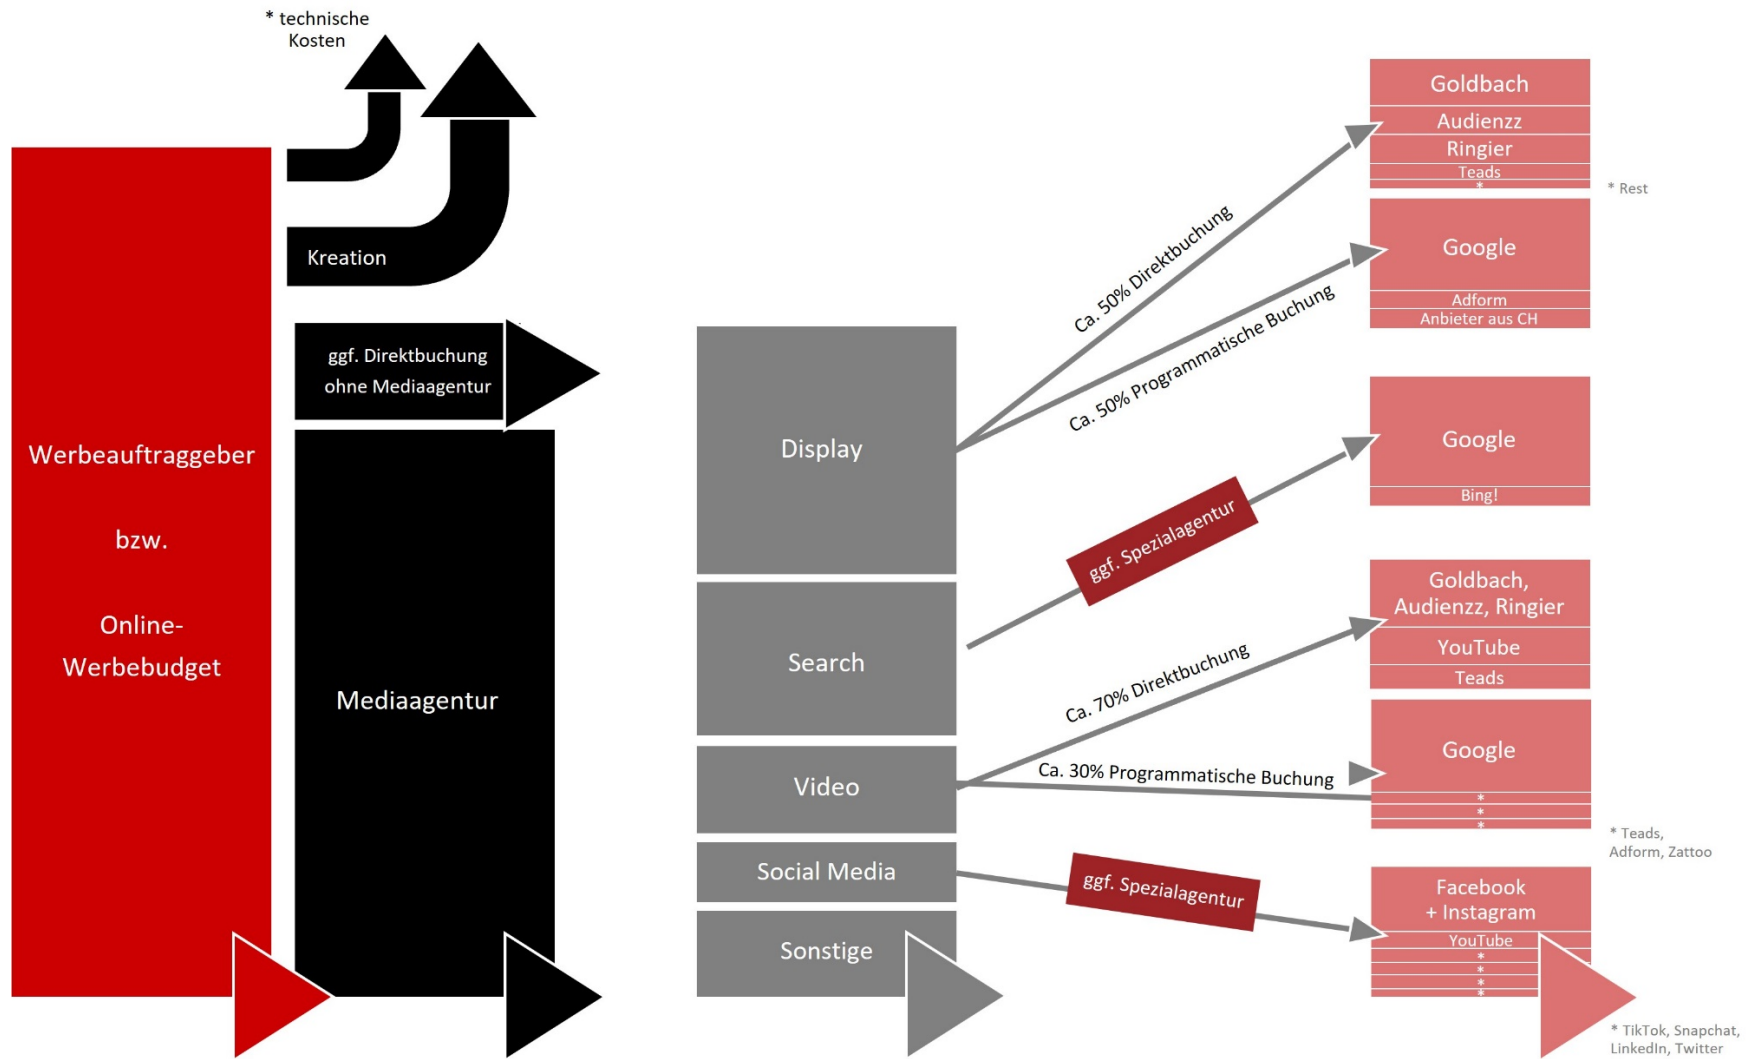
* technische Kosten

Kreation

Werbeauftraggeber

bzw.

Online-Werbebudget

ggf. Direktbuchung ohne Mediaagentur

Mediaagentur

Display

Search

Video

Social Media

Sonstige

Ca. 50% Direktbuchung

Ca. 50% Programmatische Buchung

ggf. Spezialagentur

Ca. 70% Direktbuchung

Ca. 30% Programmatische Buchung

ggf. Spezialagentur

Goldbach
Audienzz
Ringier
Teads
*

* Rest

Google
Adform
Anbieter aus CH

Google
Bing!

Goldbach, Audienzz, Ringier
YouTube
Teads

Google
*
*
*

* Teads, Adform, Zattoo

Facebook + Instagram
YouTube
*
*
*

* TikTok, Snapchat, LinkedIn, Twitter